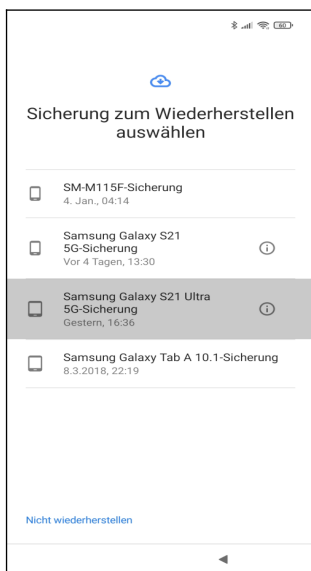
60

Sicherung zum Wiederherstellen auswählen

SM-M115F-Sicherung
4. Jan., 04:14

Samsung Galaxy S21 5G-Sicherung
Vor 4 Tagen, 13:30

Samsung Galaxy S21 Ultra 5G-Sicherung
Gestern, 16:36

Samsung Galaxy Tab A 10.1-Sicherung
8.3.2018, 22:19

Nicht wiederherstellen